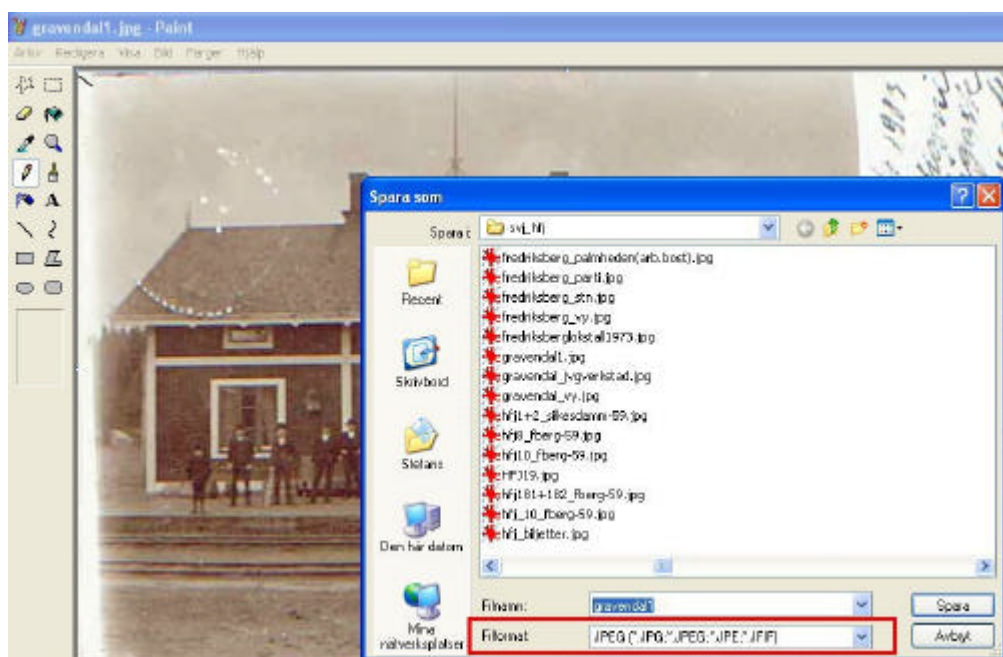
gravendal1.jpg - Paint

Arkiv Redigera Visa Bild Färger Hjälp

A

Spara som

Spara i: svj_hfj

Recent

Skrivbord

Stefans

Den här datorn

Mina nätverksplatser

fredriksberg_palmheden(arb.bost).jpg
fredriksberg_parti.jpg
fredriksberg_stn.jpg
fredriksberg_vy.jpg
fredriksberglokstall1973.jpg
gravendal1.jpg
gravendal_jvgverkstad.jpg
gravendal_vy.jpg
hfj1+2_silkesdamm-59.jpg
hfj8_fberg-59.jpg
hfj10_fberg-59.jpg
HFJ19.jpg
hfj181+182_fberg-59.jpg
hfj_10_fberg-59.jpg
hfj_biljetter.jpg

Filnamn: gravendal1

Filformat: JPEG (*.JPG;*.JPEG;*.JPE;*.JFIF)

Spara

Avbryt